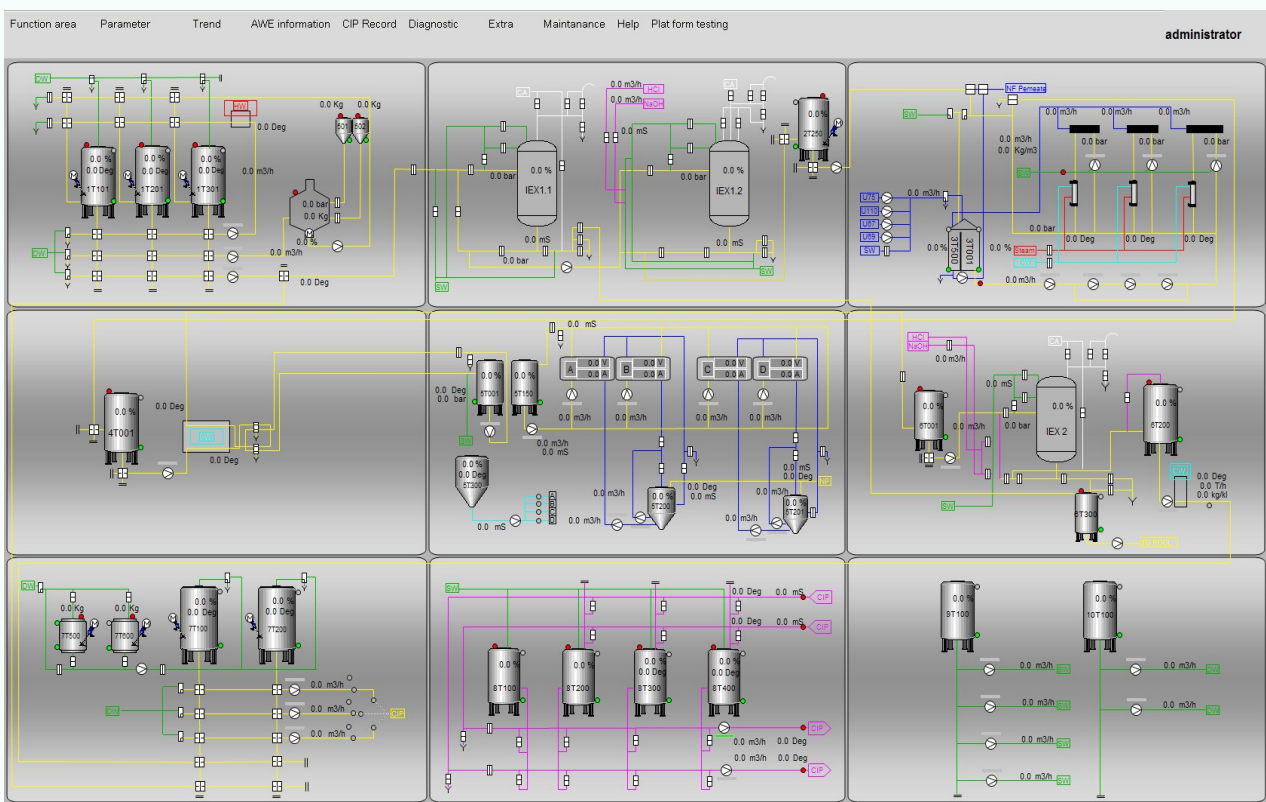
Function area Parameter Trend AWE information CIP Record Diagnostic Extra Maintanance Help Plat form testing administrator

DW
HW
0.0 Kg 0.0 Kg
0.0 Deg
0.0 %
0.0 Deg
1T101
0.0 %
0.0 Deg
1T201
0.0 %
0.0 Deg
1T301
0.0 m3/h
0.0 bar
0.0 Kg
0.0 %
DW
0.0 m3/h
0.0 Deg

CA
0.0 m3/h HCl
NaOH
0.0 mS
CA
0.0 %
2T250
0.0 bar
0.0 %
IEX1.1
0.0 bar
0.0 %
IEX1.2
0.0 mS
0.0 bar
0.0 mS
SW
SW

NF Permeate
SW
0.0 m3/h 0.0 m3/h 0.0 m3/h
0.0 m3/h
0.0 Kg/m3
0.0 bar 0.0 bar 0.0 bar
SW
UT5
UT10
UT7
UT8
SW
0.0 m3/h
0.0 %
3T500
3T001
0.0 bar
0.0 Deg 0.0 Deg 0.0 Deg
0.0 % Steam
0.0 m3/h

0.0 %
4T001
0.0 Deg
0.0 Deg

0.0 mS
0.0 Deg
0.0 bar
5T001
5T150
SW
A 0.0 V 0.0 A
B 0.0 V 0.0 A
C 0.0 V 0.0 A
D 0.0 V 0.0 A
0.0 m3/h 0.0 m3/h 0.0 m3/h 0.0 m3/h
0.0 m3/h
0.0 mS
0.0 %
5T300
0.0 %
5T200
0.0 Deg
0.0 mS
0.0 m3/h
0.0 mS
0.0 Deg
0.0 m3/h
0.0 %
5T201
0.0 m3/h
0.0 mS
0.0 m3/h
0.0 m3/h

HCl
NaOH
0.0 m3/h
CA
0.0 mS
0.0 %
6T001
0.0 m3/h
0.0 bar
0.0 %
IEX 2
0.0 %
6T200
0.0 Deg
0.0 T/h
0.0 kg/kl
SW
6T300

DW
0.0 Kg 0.0 Kg
7T500
7T600
0.0 %
0.0 Deg
7T100
0.0 %
0.0 Deg
7T200
0.0 m3/h
DW
0.0 m3/h
CIP
0.0 m3/h

SW
0.0 Deg 0.0 mS CIP
0.0 Deg 0.0 mS CIP
0.0 %
8T100
0.0 %
8T200
0.0 %
0.0 Deg
8T300
0.0 %
0.0 Deg
8T400
CIP
0.0 m3/h 0.0 Deg
0.0 m3/h 0.0 Deg CIP

0.0 %
9T100
0.0 %
10T100
0.0 m3/h SW
0.0 m3/h SW
0.0 m3/h SW
0.0 m3/h SW
0.0 m3/h SW
0.0 m3/h SW